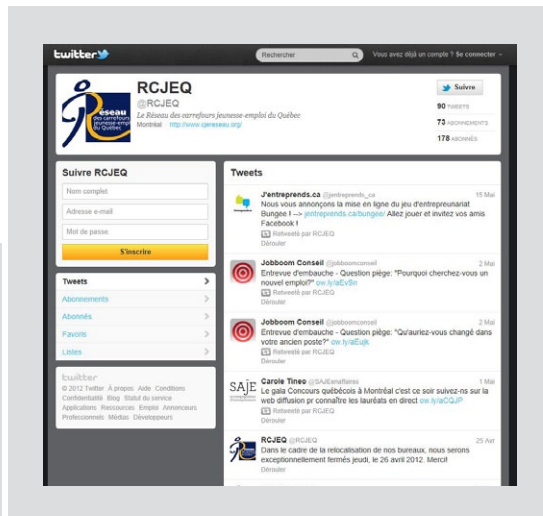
twitter

Rechercher

Vous avez déjà un compte ? Se connecter

Réseau des carrefours jeunesse-emploi du Québec

RCJEQ
@RCJEQ
Le Réseau des carrefours jeunesse-emploi du Québec
Montréal · http://www.rjeqreseau.org/

Suivre

90 TWEETS
73 ABONNEMENTS
178 ABONNÉS

Suivre RCJEQ
Nom complet
Adresse e-mail
Mot de passe
S'inscrire

Tweets
Abonnements
Abonnés
Favoris
Listes

twitter
© 2012 Twitter À propos Aide Conditions Confidentialité Blog Statut du service Applications Ressources Emplois Annonceurs Professionnels Médias Développeurs

Tweets

J'entreprends.ca @jentreprends_ca 15 Mai
Nous vous annonçons la mise en ligne du jeu d'entrepreunariat Bungee ! --> jentreprends.ca/bungee/ Allez jouer et invitez vos amis Facebook !
Retweeté par RCJEQ
Dérouler

Jobboom Conseil @Jobboomconseil 2 Mai
Entrevue d'embauche - Question piège: "Pourquoi cherchez-vous un nouvel emploi?" ow.ly/aEv5n
Retweeté par RCJEQ
Dérouler

Jobboom Conseil @Jobboomconseil 2 Mai
Entrevue d'embauche - Question piège: "Qu'auriez-vous changé dans votre ancien poste?" ow.ly/aEujk
Retweeté par RCJEQ
Dérouler

SAJE
Carole Tineo @SAJEenaffaires 1 Mai
Le gala Concours québécois à Montréal c'est ce soir suivez-ns sur la web diffusion pr connaître les lauréats en direct ow.ly/aCQJP
Retweeté par RCJEQ
Dérouler

RCJEQ @RCJEQ 25 Avr
Dans le cadre de la relocalisation de nos bureaux, nous serons exceptionnellement fermés jeudi, le 26 avril 2012. Merci!
Dérouler